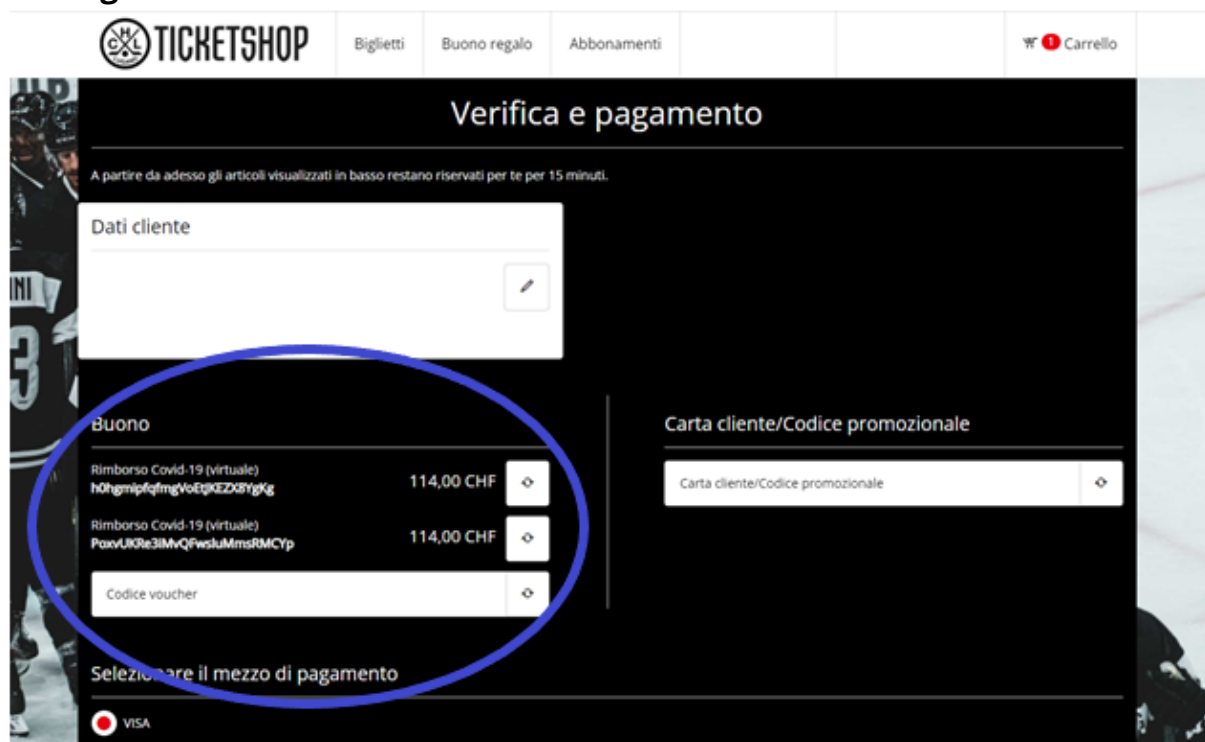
TICKETSHOP

Biglietti

Buono regalo

Abbonamenti

1 Carrello

Verifica e pagamento

A partire da adesso gli articoli visualizzati in basso restano riservati per te per 15 minuti.

Dati cliente

Buono

Rimborso Covid-19 (virtuale)
h0hgmipfqfmgVoEtJKEZX8YgKg

114,00 CHF

Rimborso Covid-19 (virtuale)
PoxvUKRe3iMvQFwsluMmsRMCYp

114,00 CHF

Codice voucher

Carta cliente/Codice promozionale

Carta cliente/Codice promozionale

Selezionare il mezzo di pagamento

VISA